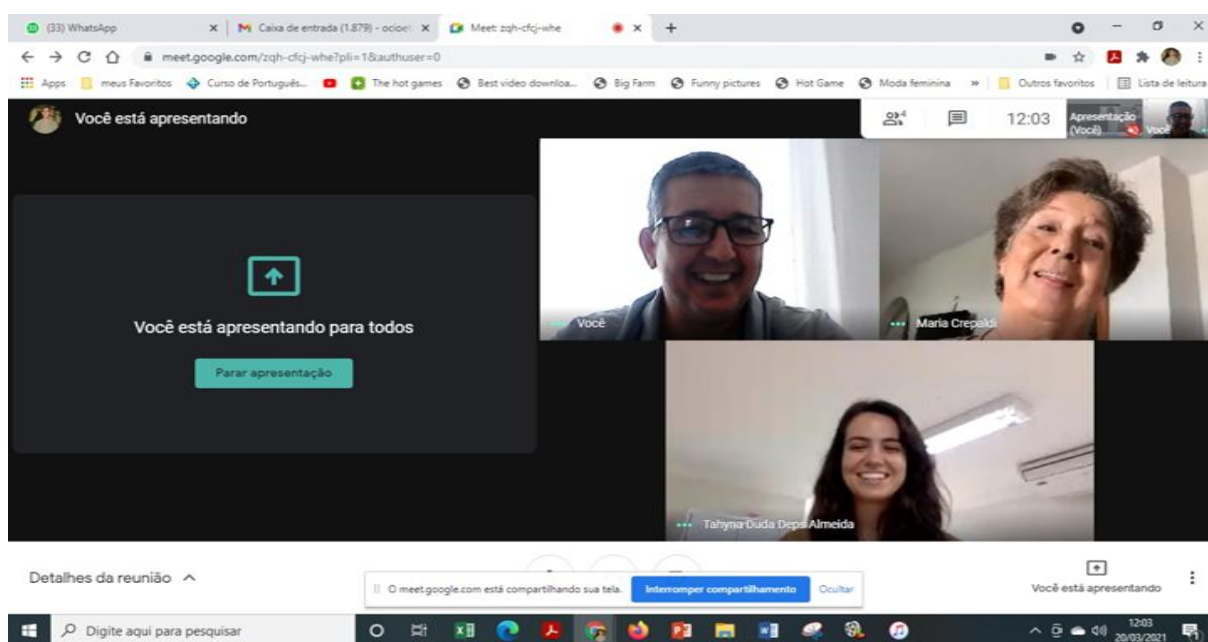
(33) WhatsApp
Caixa de entrada (1.879) - ocioc
Meet: zqh-cfcj-whe
meet.google.com/zqh-cfcj-whe?pli=1&authuser=0
Apps meus Favoritos Curso de Português... The hot games Best video downloa... Big Farm Funny pictures Hot Game Moda feminina » Outros favoritos Lista de leitura
Você está apresentando
4
12:03
Apresentação (Você) Você
Você está apresentando para todos
Parar apresentação
Você
Maria Crepaldi
Tahyna Duda Deps Almeida
Detalhes da reunião
O meet.google.com está compartilhando sua tela. Interromper compartilhamento Ocultar
Você está apresentando
Digite aqui para pesquisar
12:03
20/03/2021